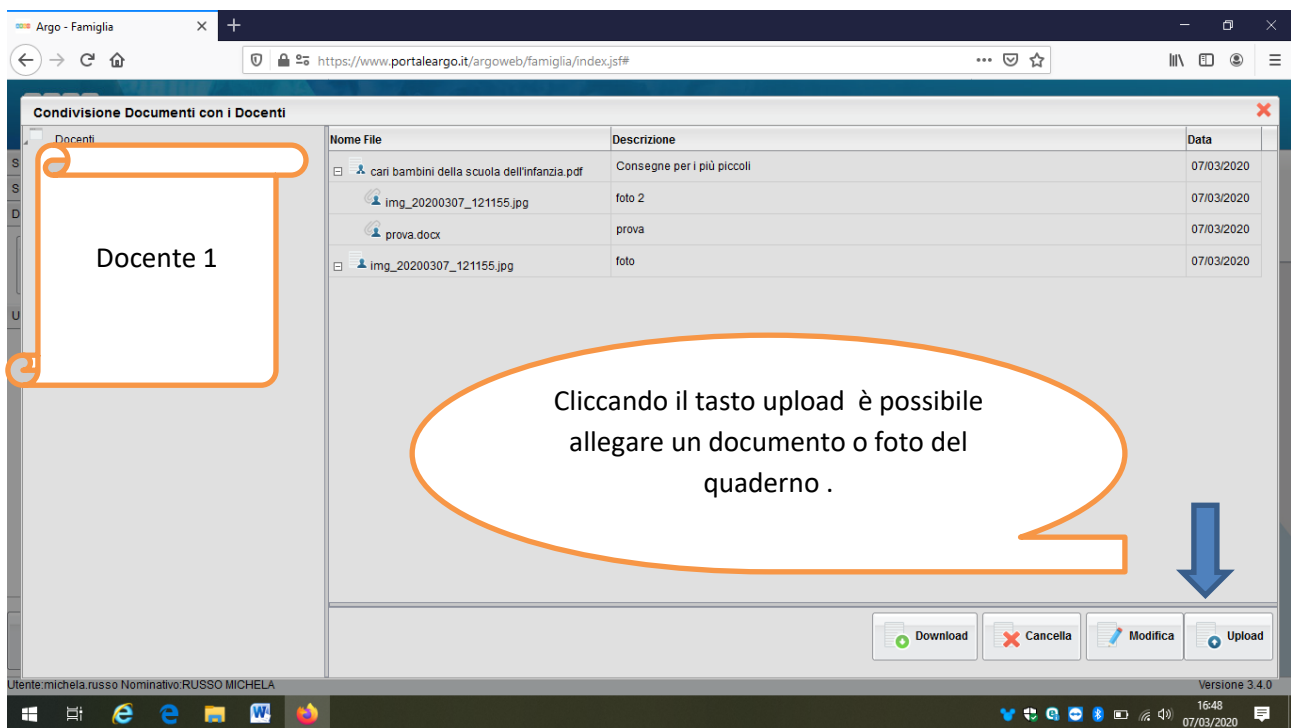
Argo - Famiglia

https://www.portaleargo.it/argoweb/famiglia/index.jsf#

Condivisione Documenti con i Docenti

Docenti

Docente 1

| Nome File | Descrizione | Data |
|---|---|---|
| cari bambini della scuola dell'infanzia.pdf | Consegne per i più piccoli | 07/03/2020 |
| img_20200307_121155.jpg | foto 2 | 07/03/2020 |
| prova.docx | prova | 07/03/2020 |
| img_20200307_121155.jpg | foto | 07/03/2020 |

Cliccando il tasto upload è possibile allegare un documento o foto del quaderno .

Download
Cancella
Modifica
Upload

Utente:michela.russo Nominativo:RUSSO MICHELA

Versione 3.4.0

16:48
07/03/2020